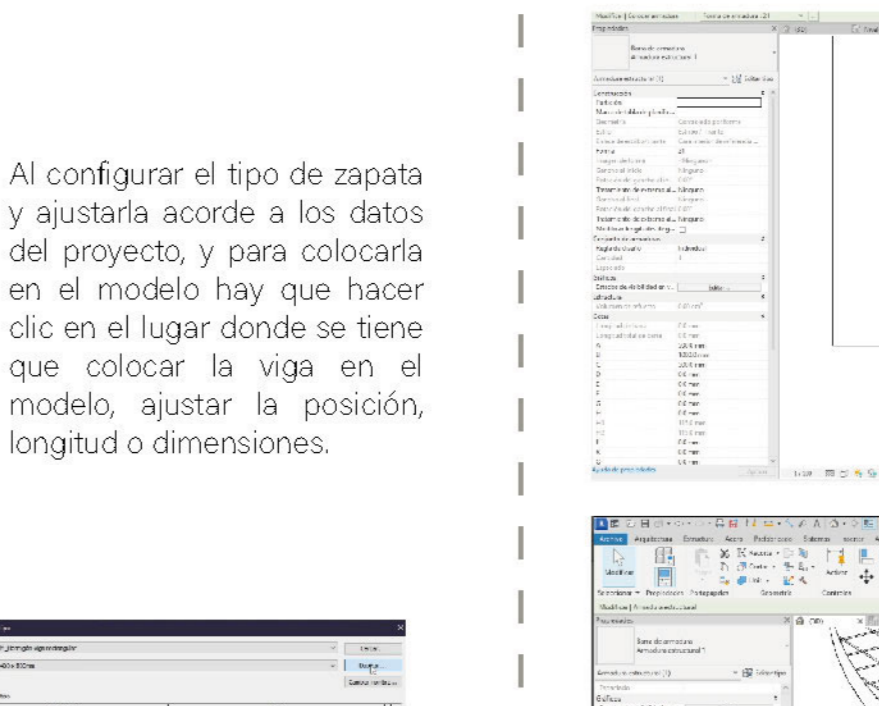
Al configurar el tipo de zapata y ajustarla acorde a los datos del proyecto, y para colocarla en el modelo hay que hacer clic en el lugar donde se tiene que colocar la viga en el modelo, ajustar la posición, longitud o dimensiones.

Modificar | Colocar armadura

Propiedades

Barra de armadura
Armadura estructural 1

Armadura estructural (1)

Editar tipo

Construcción
Partición
Geometría
Estilo
Forma
Conjunto de armaduras
Regla de diseño
Cantidad
Gráficos
Estados de visibilidad de vista
Editar...
Estructura
Cotas
Ayuda de propiedades

Archivo
Arquitectura
Estructura
Acero
Prefabricado
Sistemas
Insertar
Modificar
Seleccionar
Propiedades
Portapapeles
Geometría
Controles
Modificar | Armadura estructural

Propiedades

Barra de armadura
Armadura estructural 1

Armadura estructural (1)

Editar tipo

Cargar...
Duplicar...
Cambiar nombre...